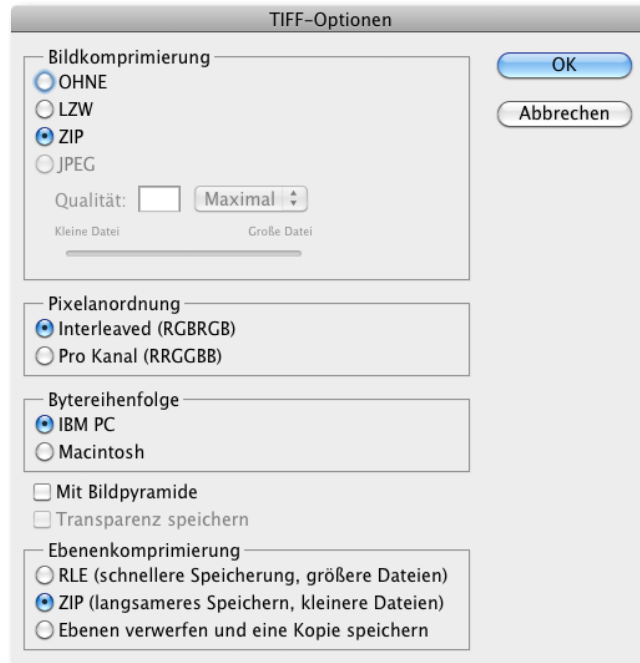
TIFF-Optionen

Bildkomprimierung
OHNE
LZW
ZIP
JPEG
Qualität: Maximal
Kleine Datei Große Datei

OK
Abbrechen

Pixelanordnung
Interleaved (RGBRGB)
Pro Kanal (RRGGBB)

Bytereihenfolge
IBM PC
Macintosh

Mit Bildpyramide
Transparenz speichern

Ebenenkomprimierung
RLE (schnellere Speicherung, größere Dateien)
ZIP (langsameres Speichern, kleinere Dateien)
Ebenen verwerfen und eine Kopie speichern